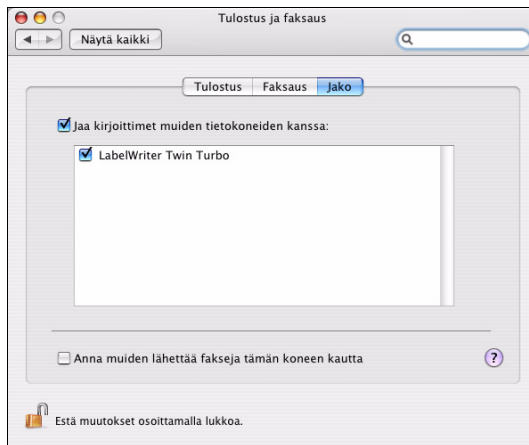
Tulostus ja faksaus

Näytä kaikki

Tulostus | Faksaus | Jako

Jaa kirjoittimet muiden tietokoneiden kanssa:

LabelWriter Twin Turbo

Anna muiden lähettää fakseja tämän koneen kautta

?

Estä muutokset osoittamalla lukkoa.